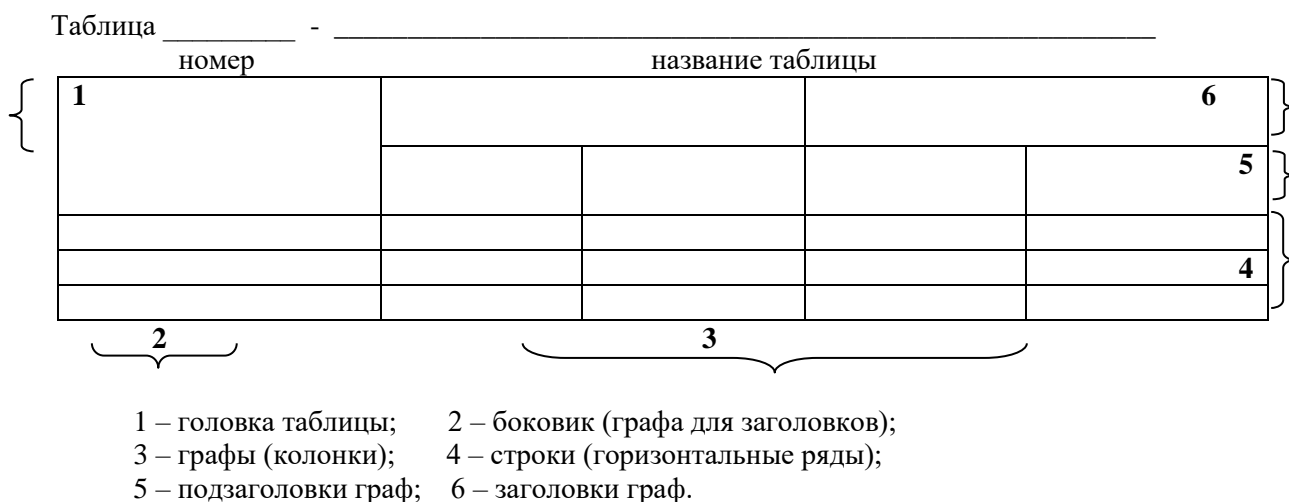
Таблица _________ - ___________________________________________________________
номер название таблицы

1

6

5

4

2

3

1 – головка таблицы; 2 – боковик (графа для заголовков);
3 – графы (колонки); 4 – строки (горизонтальные ряды);
5 – подзаголовки граф; 6 – заголовки граф.